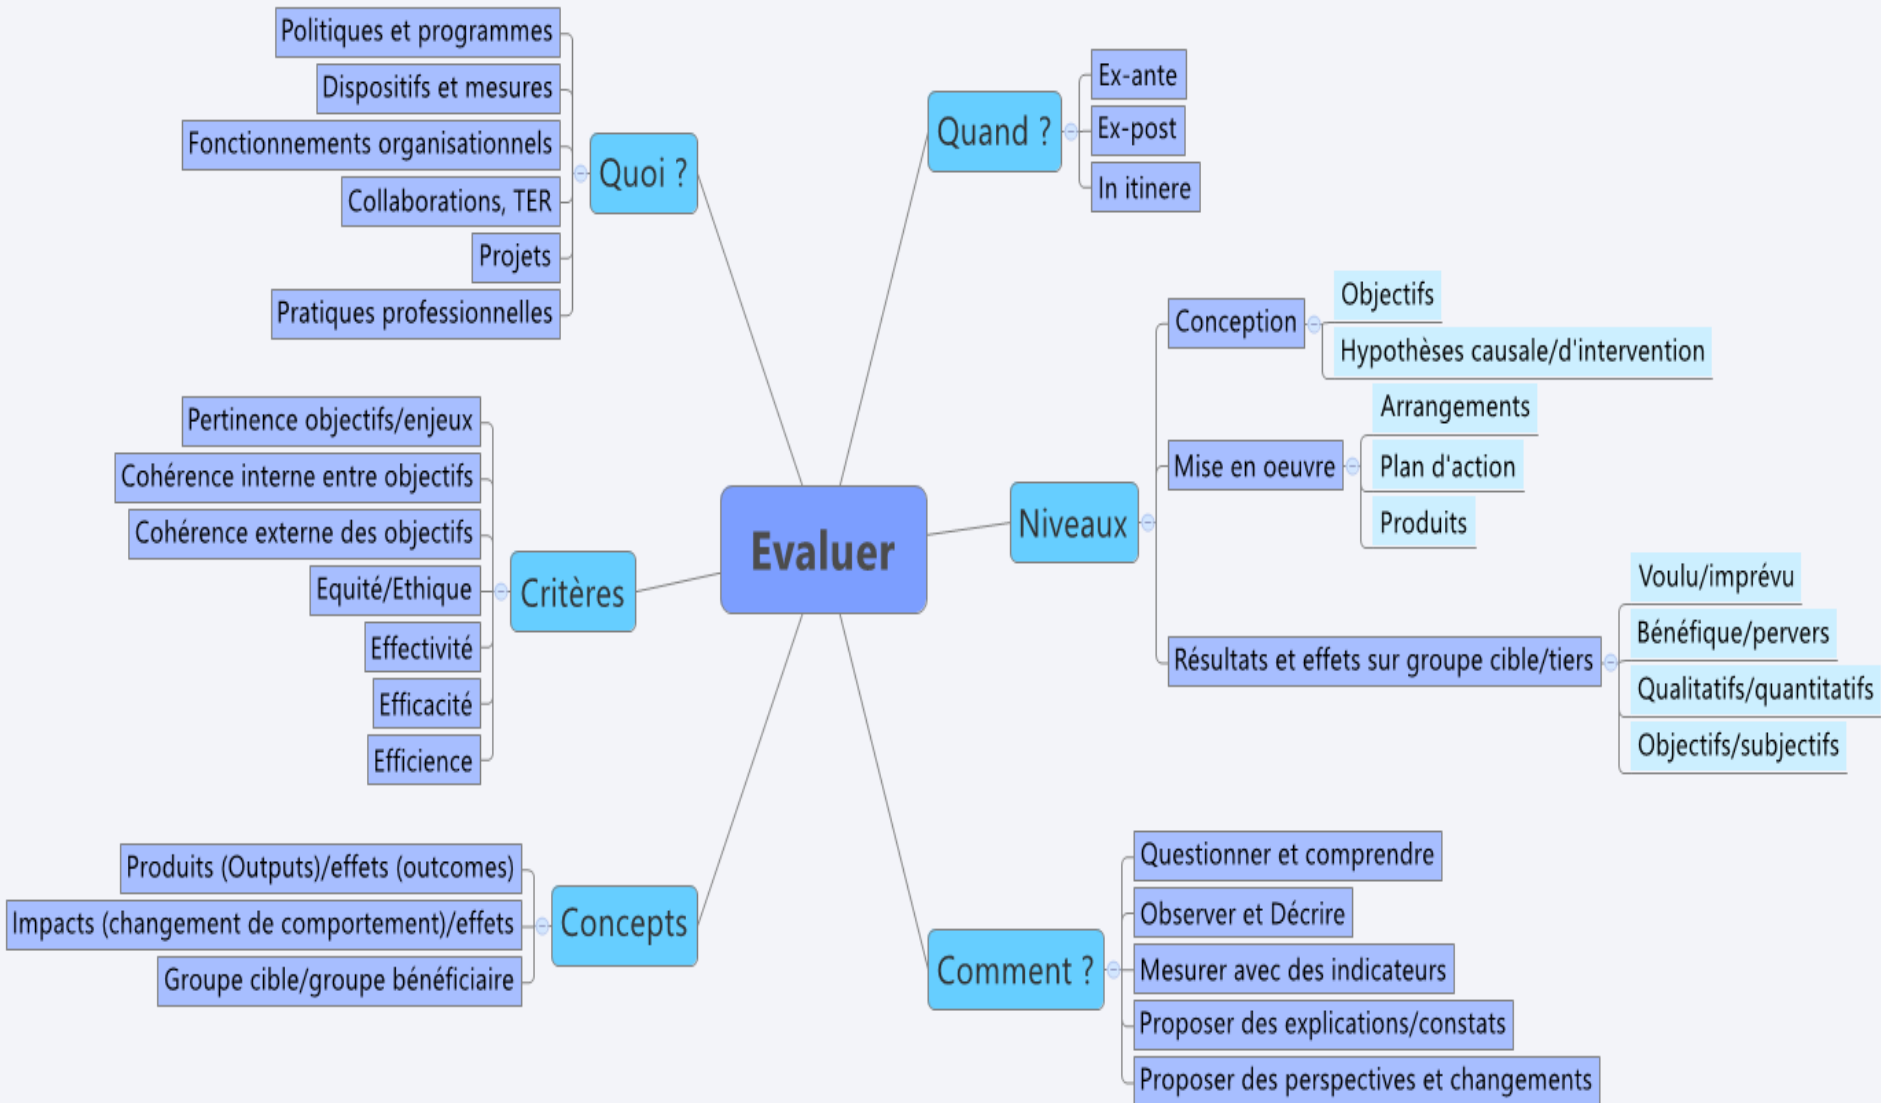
Evaluer

Quoi ?
Politiques et programmes
Dispositifs et mesures
Fonctionnements organisationnels
Collaborations, TER
Projets
Pratiques professionnelles

Quand ?
Ex-ante
Ex-post
In itinere

Niveaux
Conception
Objectifs
Hypothèses causale/d'intervention
Mise en oeuvre
Arrangements
Plan d'action
Produits
Résultats et effets sur groupe cible/tiers
Voulu/imprévu
Bénéfique/pervers
Qualitatifs/quantitatifs
Objectifs/subjectifs

Critères
Pertinence objectifs/enjeux
Cohérence interne entre objectifs
Cohérence externe des objectifs
Equité/Ethique
Effectivité
Efficacité
Efficience

Concepts
Produits (Outputs)/effets (outcomes)
Impacts (changement de comportement)/effets
Groupe cible/groupe bénéficiaire

Comment ?
Questionner et comprendre
Observer et Décrire
Mesurer avec des indicateurs
Proposer des explications/constats
Proposer des perspectives et changements